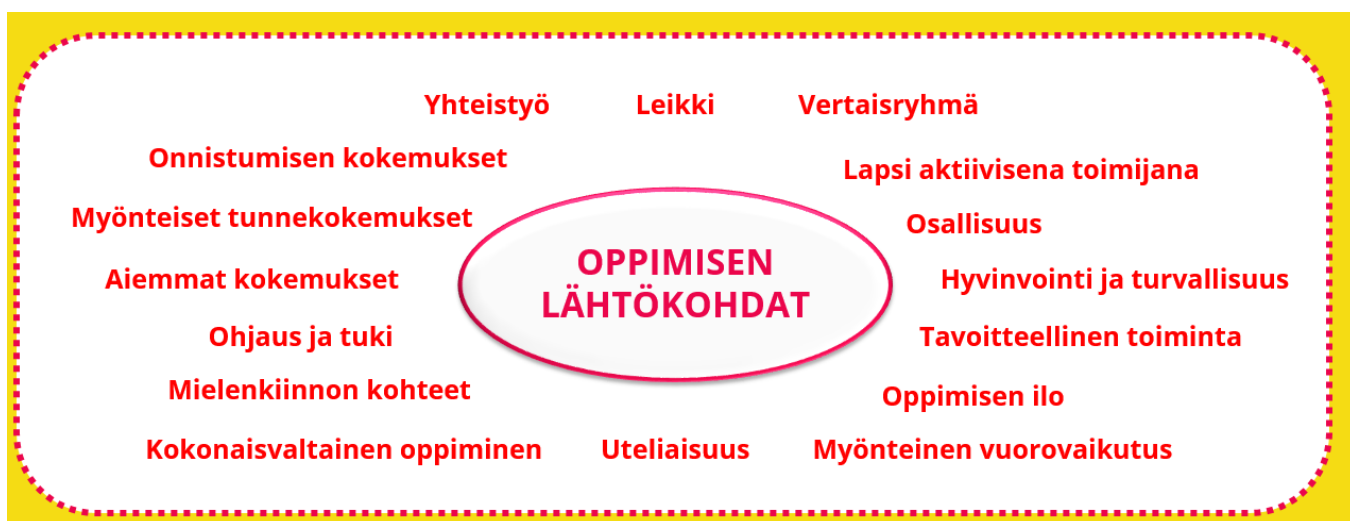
Yhteistyö

Leikki

Vertaisryhmä

Onnistumisen kokemukset

Lapsi aktiivisena toimijana

Myönteiset tunnekokemukset

Osallisuus

OPPIMISEN LÄHTÖKOHDAT

Aiemmat kokemukset

Hyvinvointi ja turvallisuus

Ohjaus ja tuki

Tavoitteellinen toiminta

Mielenkiinnon kohteet

Oppimisen ilo

Kokonaisvaltainen oppiminen

Uteliaisuus

Myönteinen vuorovaikutus